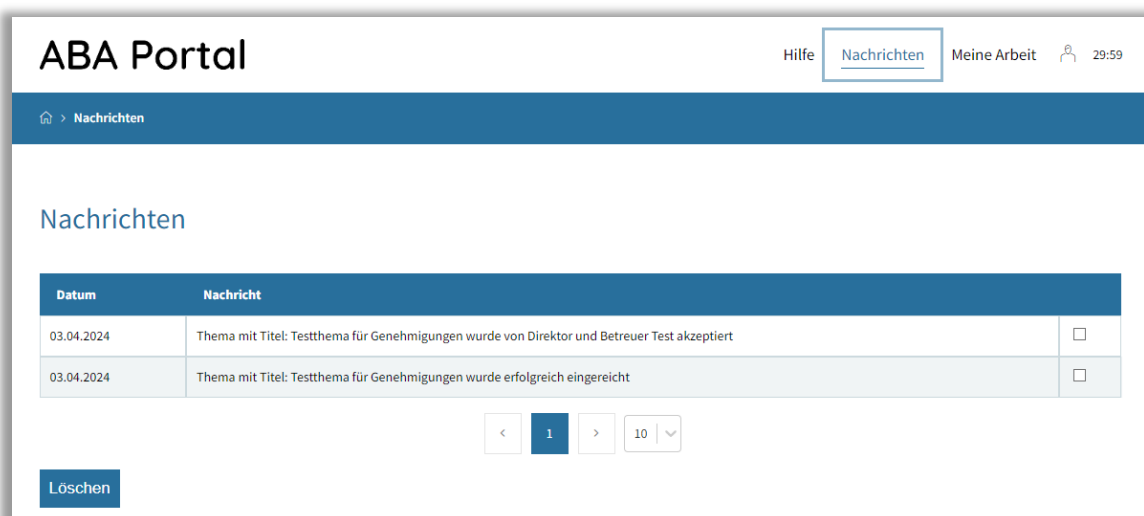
ABA Portal

Hilfe Nachrichten Meine Arbeit 29:59

> Nachrichten

Nachrichten

| Datum | Nachricht | |
|---|---|---|
| 03.04.2024 | Thema mit Titel: Testthema für Genehmigungen wurde von Direktor und Betreuer Test akzeptiert | ☐ |
| 03.04.2024 | Thema mit Titel: Testthema für Genehmigungen wurde erfolgreich eingereicht | ☐ |

‹ 1 › 10

Löschen